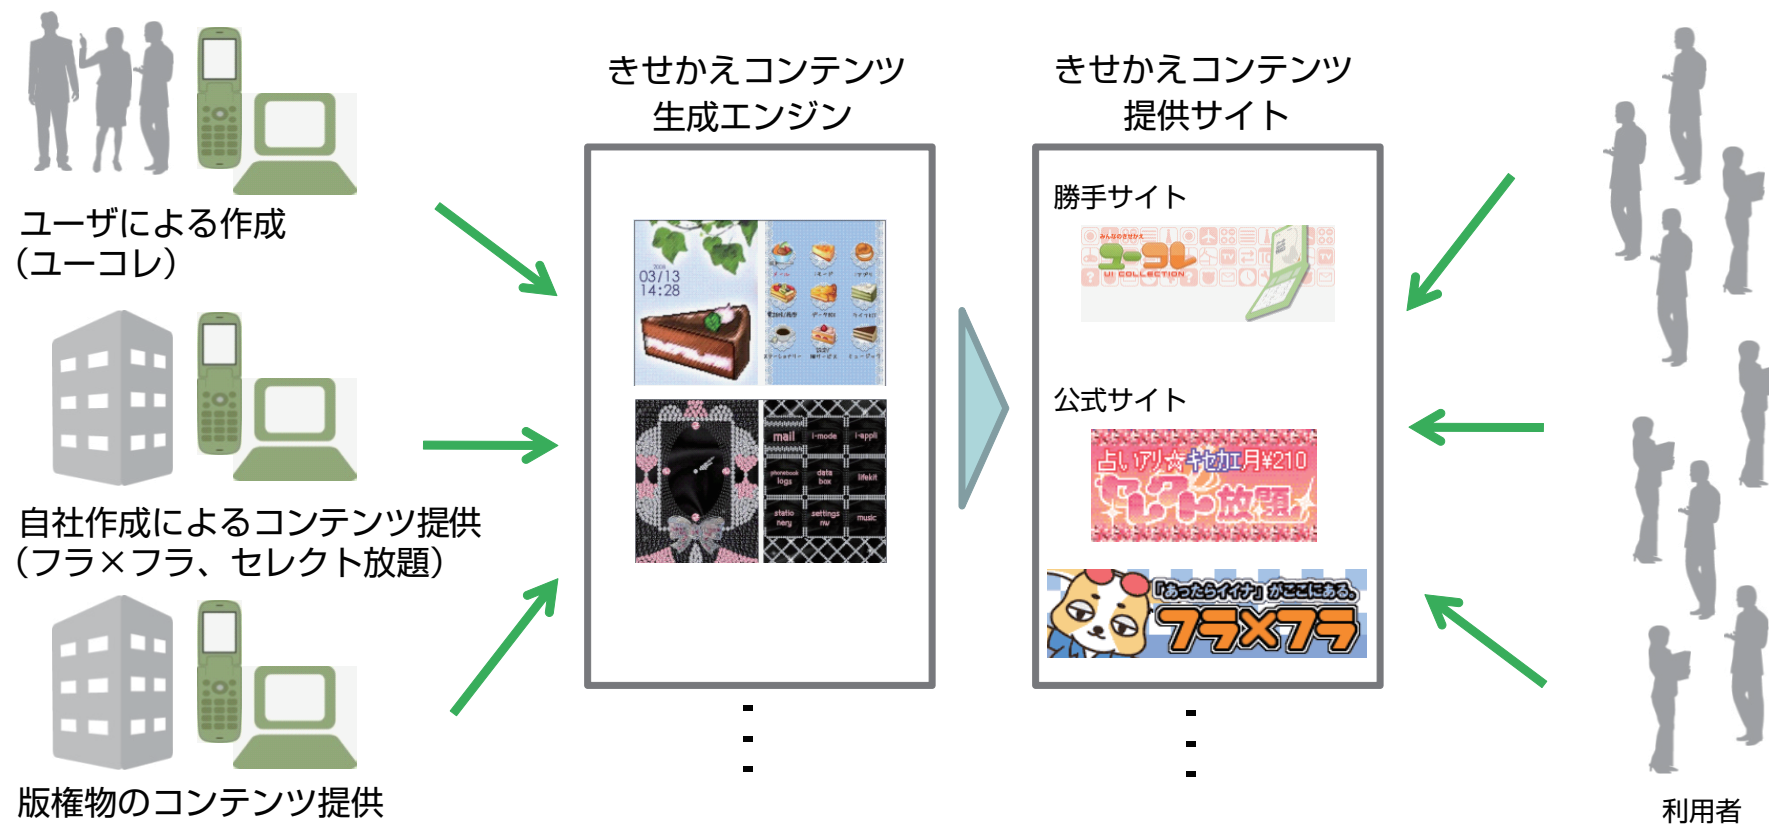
ユーザによる作成
(ユーコレ)

自社作成によるコンテンツ提供
(フラ×フラ、セレクト放題)

版権物のコンテンツ提供

きせかえコンテンツ
生成エンジン

03/13
14:28

mail i-mode i-appli
logs data box lifekit
static nery settings music

きせかえコンテンツ
提供サイト

勝手サイト

ユーコレ
UI COLLECTION

公式サイト

占いアリ☆キセカエ月¥210
セレクト放題

「あったらイイナ」がここにある。
フラ×フラ

利用者